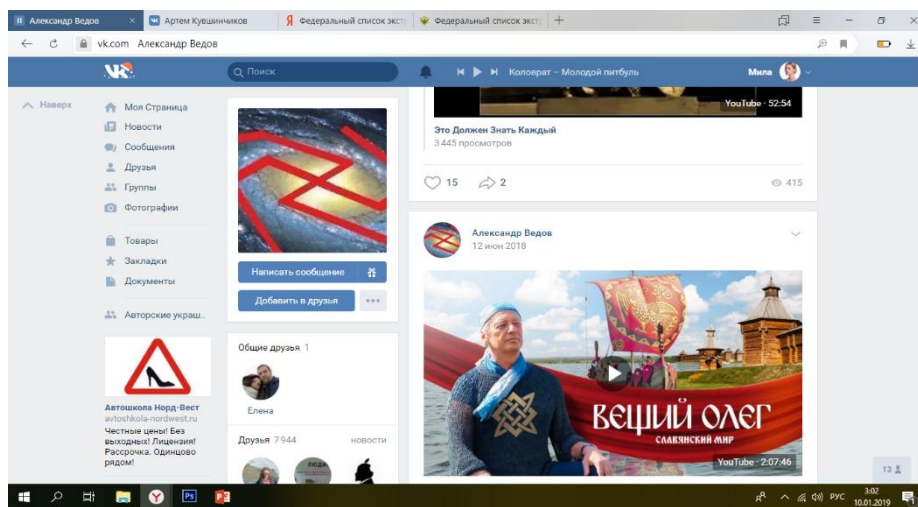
Александр Ведов × Артем Кувшинчиков Федеральный список экст Федеральный список экст +

vk.com Александр Ведов

Поиск Коловрат – Молодой питбуль Мила

Наверх

Моя Страница
Новости
Сообщения
Друзья
Группы
Фотографии

Товары
Закладки
Документы

Авторские украш...

Автошкола Норд-Вест
avtoshkola-nordwest.ru
Честные цены! Без выходных! Лицензия! Рассрочка. Одинцово рядом!

Написать сообщение

Добавить в друзья

Общие друзья 1

Елена

Друзья 7 944 новости

YouTube · 52:54

Это Должен Знать Каждый
3 445 просмотров

15 2 415

Александр Ведов
12 июн 2018

ВЕЩИЙ ОЛЕГ
СЛАВЯНСКИЙ МИР

YouTube · 2:07:46

13

РУС 3:02 10.01.2019